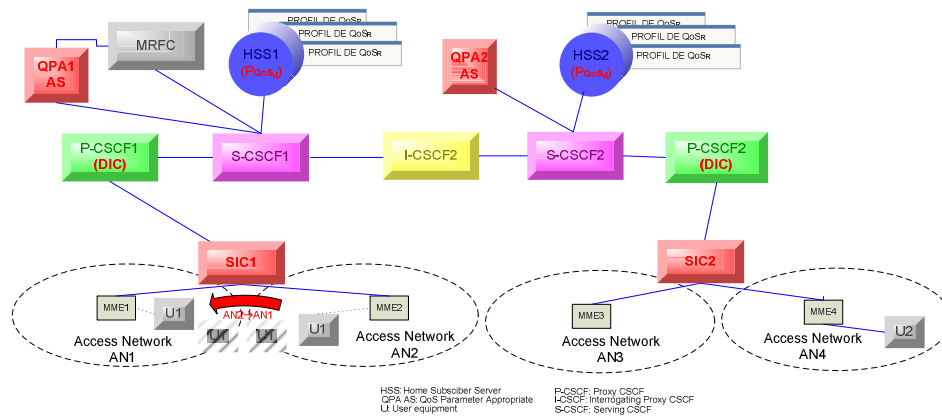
PROFIL DE QoSR
PROFIL DE QoSR
PROFIL DE QoSR

MRFC

QPA1
AS

HSS1
($P_{QoS_a}$)

PROFIL DE QoSR
PROFIL DE QoSR
PROFIL DE QoSR

QPA2
AS

HSS2
($P_{QoS_d}$)

P-CSCF1
(DIC)

S-CSCF1

I-CSCF2

S-CSCF2

P-CSCF2
(DIC)

SIC1

SIC2

MME1

U1

AN2→AN1

MME2

U1

U1

U1

Access Network
AN1

Access Network
AN2

MME3

Access Network
AN3

MME4

U2

Access Network
AN4

HSS: Home Subsciber Server
QPA AS: QoS Parameter Appropriate
U: User equipment

P-CSCF: Proxy CSCF
I-CSCF: Interrogating Proxy CSCF
S-CSCF: Serving CSCF